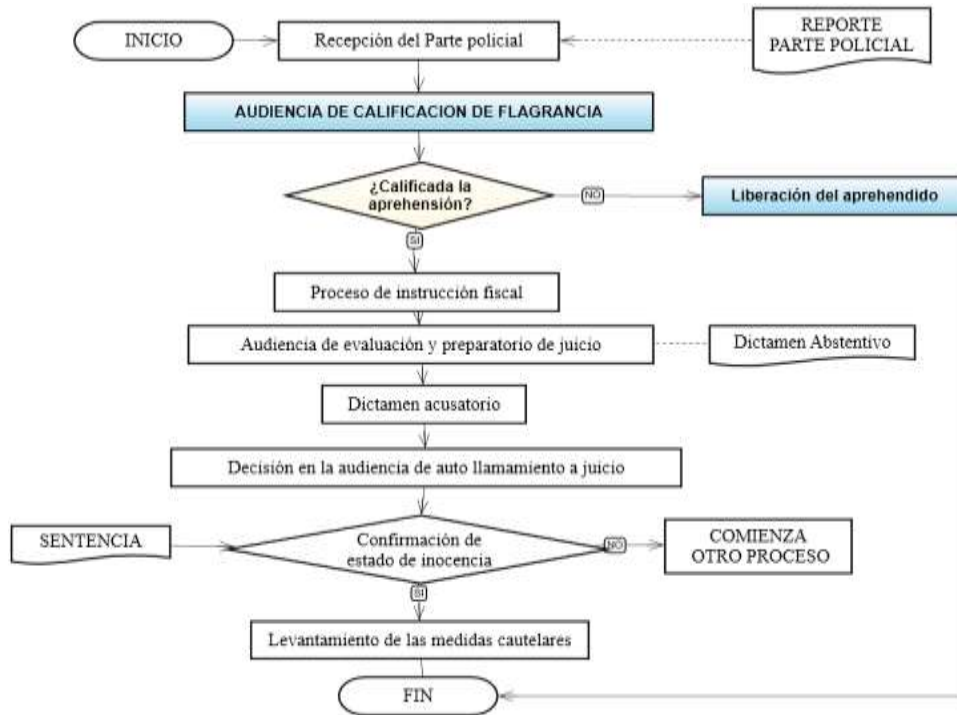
INICIO

Recepción del Parte policial

REPORTE PARTE POLICIAL

AUDIENCIA DE CALIFICACION DE FLAGRANCIA

¿Calificada la aprehensión?

NO

Liberación del aprehendido

SI

Proceso de instrucción fiscal

Audiencia de evaluación y preparatorio de juicio

Dictamen Abstentivo

Dictamen acusatorio

Decisión en la audiencia de auto llamamiento a juicio

SENTENCIA

Confirmación de estado de inocencia

NO

COMIENZA OTRO PROCESO

SI

Levantamiento de las medidas cautelares

FIN